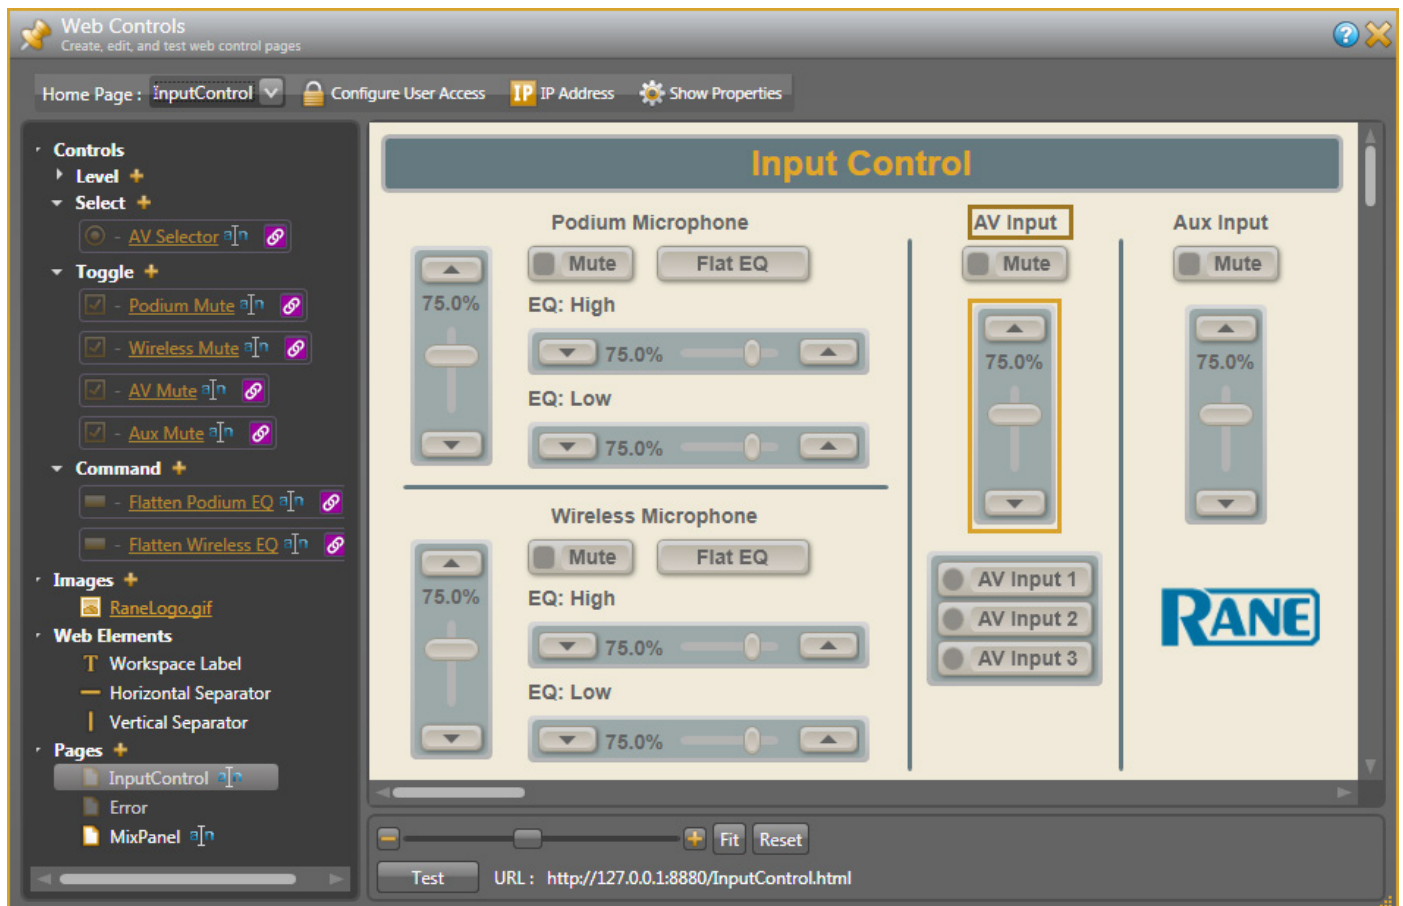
Web Controls
Create, edit, and test web control pages

Home Page : InputControl
Configure User Access
IP Address
Show Properties

Controls
Level
Select
AV Selector
Toggle
Podium Mute
Wireless Mute
AV Mute
Aux Mute
Command
Flatten Podium EQ
Flatten Wireless EQ
Images
RaneLogo.gif
Web Elements
Workspace Label
Horizontal Separator
Vertical Separator
Pages
InputControl
Error
MixPanel

Input Control

Podium Microphone
75.0%
Mute
Flat EQ
EQ: High
75.0%
EQ: Low
75.0%

Wireless Microphone
75.0%
Mute
Flat EQ
EQ: High
75.0%
EQ: Low
75.0%

AV Input
Mute
75.0%
AV Input 1
AV Input 2
AV Input 3

Aux Input
Mute
75.0%

RANE

Fit
Reset
Test
URL : http://127.0.0.1:8880/InputControl.html